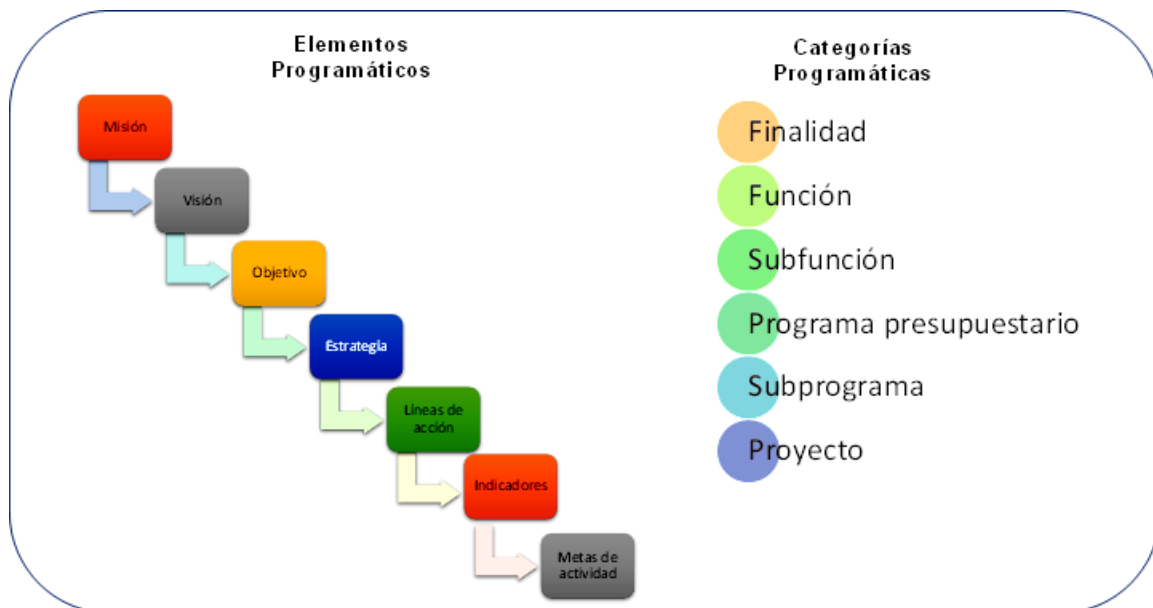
Elementos Programáticos

Misión

Visión

Objetivo

Estrategia

Líneas de acción

Indicadores

Metas de actividad

Categorías Programáticas

Finalidad

Función

Subfunción

Programa presupuestario

Subprograma

Proyecto